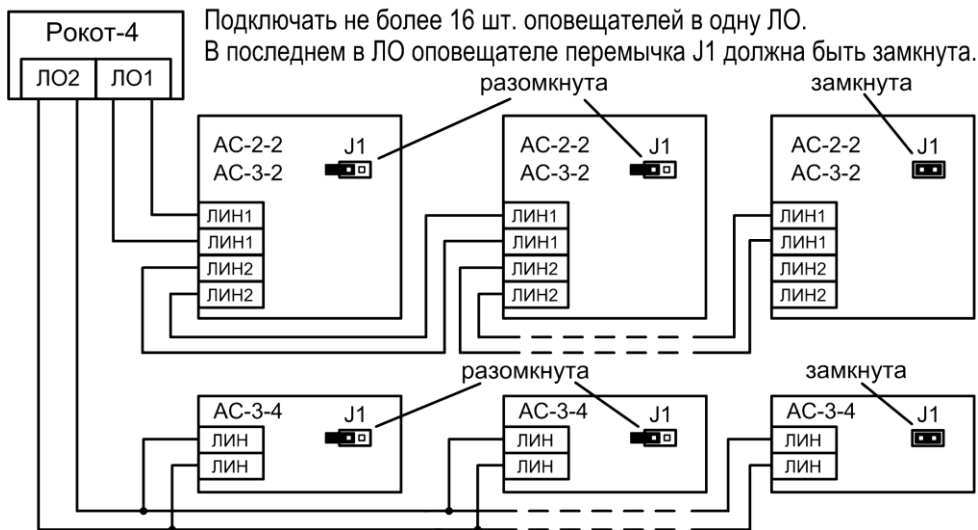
Рокот-4
ЛО2 ЛО1

Подключать не более 16 шт. оповещателей в одну ЛО.
В последнем в ЛО оповещателе перемычка J1 должна быть замкнута.

разомкнута
замкнута

АС-2-2
АС-3-2
J1
ЛИН1
ЛИН1
ЛИН2
ЛИН2

АС-2-2
АС-3-2
J1
ЛИН1
ЛИН1
ЛИН2
ЛИН2

АС-2-2
АС-3-2
J1
ЛИН1
ЛИН1
ЛИН2
ЛИН2

разомкнута
замкнута

АС-3-4
J1
ЛИН
ЛИН

АС-3-4
J1
ЛИН
ЛИН

АС-3-4
J1
ЛИН
ЛИН